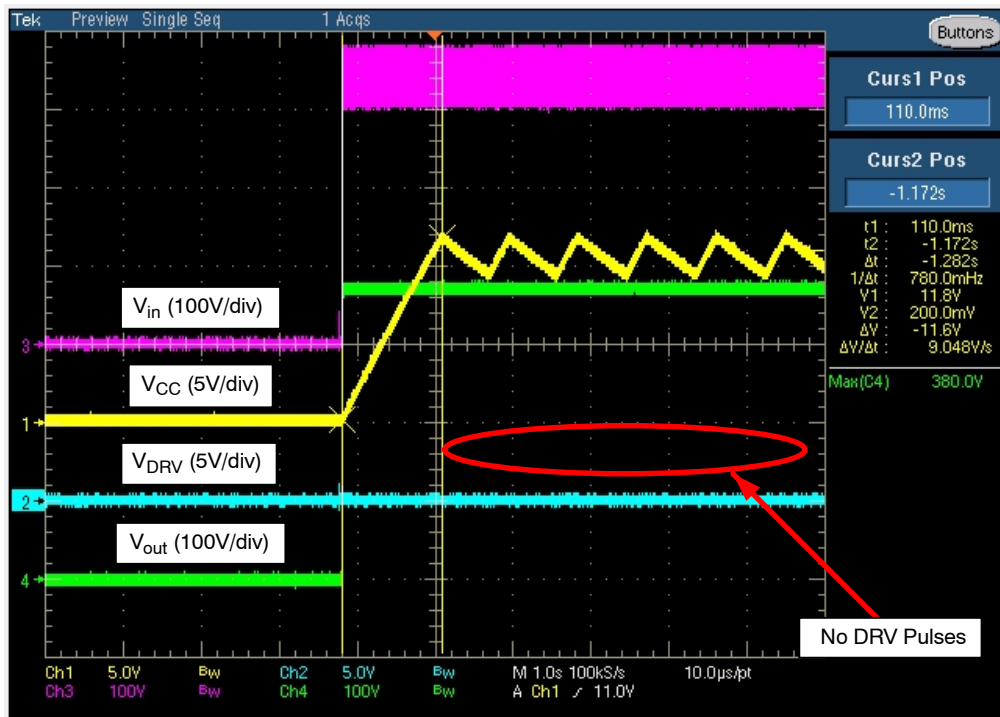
Tek Preview Single Seq 1 Acqs

Buttons

Curs1 Pos
110.0ms

Curs2 Pos
-1.172s

t1: 110.0ms
t2: -1.172s
Δt: -1.282s
1/Δt: 780.0mHz
V1: 11.8V
V2: 200.0mV
ΔV: -11.6V
ΔV/Δt: 9.048V/s

Max(C4) 380.0V

$V_{in}$ (100V/div)

$V_{CC}$ (5V/div)

$V_{DRV}$ (5V/div)

$V_{out}$ (100V/div)

3
1
2
4

No DRV Pulses

Ch1 5.0V Bw Ch2 5.0V Bw M 1.0s 100kS/s 10.0μs/pt
Ch3 100V Bw Ch4 100V Bw A Ch1 ⁄ 11.0V